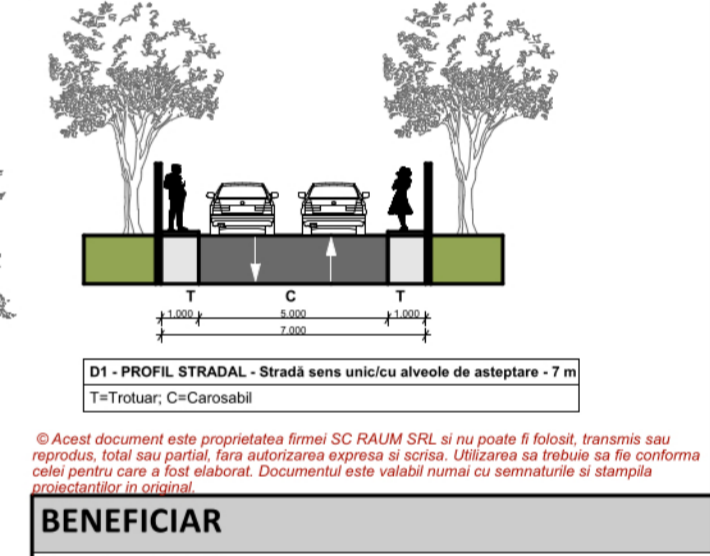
T
C
T
1.000
5.000
1.000
7.000

D1 - PROFIL STRADAL - Stradă sens unic/cu alveole de asteptare - 7 m
T=Trotuar; C=Carosabil

© Acest document este proprietatea firmei SC RAUM SRL si nu poate fi folosit, transmis sau reprodus, total sau partial, fara autorizarea expresa si scrisa. Utilizarea sa trebuie sa fie conforma celei pentru care a fost elaborat. Documentul este valabil numai cu semnaturile si stampila proiectantilor in original.

BENEFICIAR